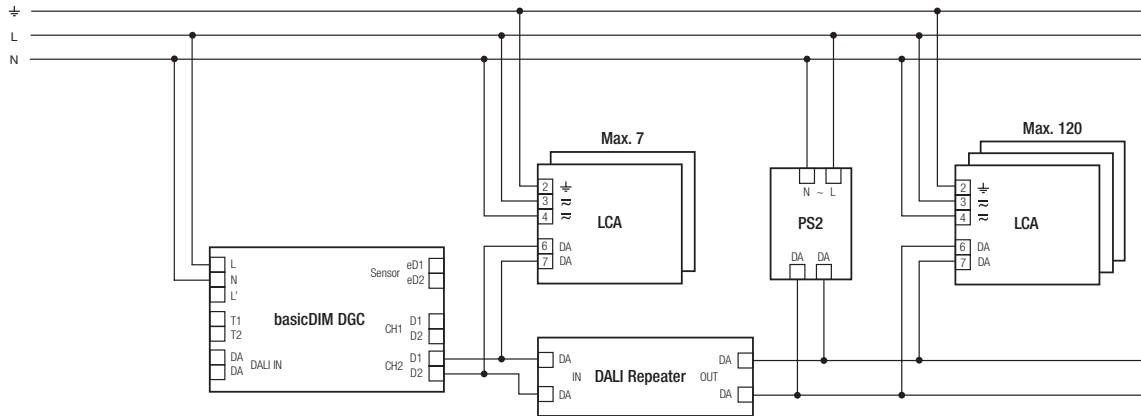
⏚
L
N

Max. 7
2 ⏚
3 ≂
4 ≂
LCA
6 DA
7 DA

N ~ L
PS2
DA DA

Max. 120
2 ⏚
3 ≂
4 ≂
LCA
6 DA
7 DA

L
N
L'
Sensor eD1 eD2
T1
T2
basicDIM DGC
CH1 D1 D2
DA
DA
DALI IN
CH2 D1 D2

DA
IN
DA
DALI Repeater
DA
OUT
DA